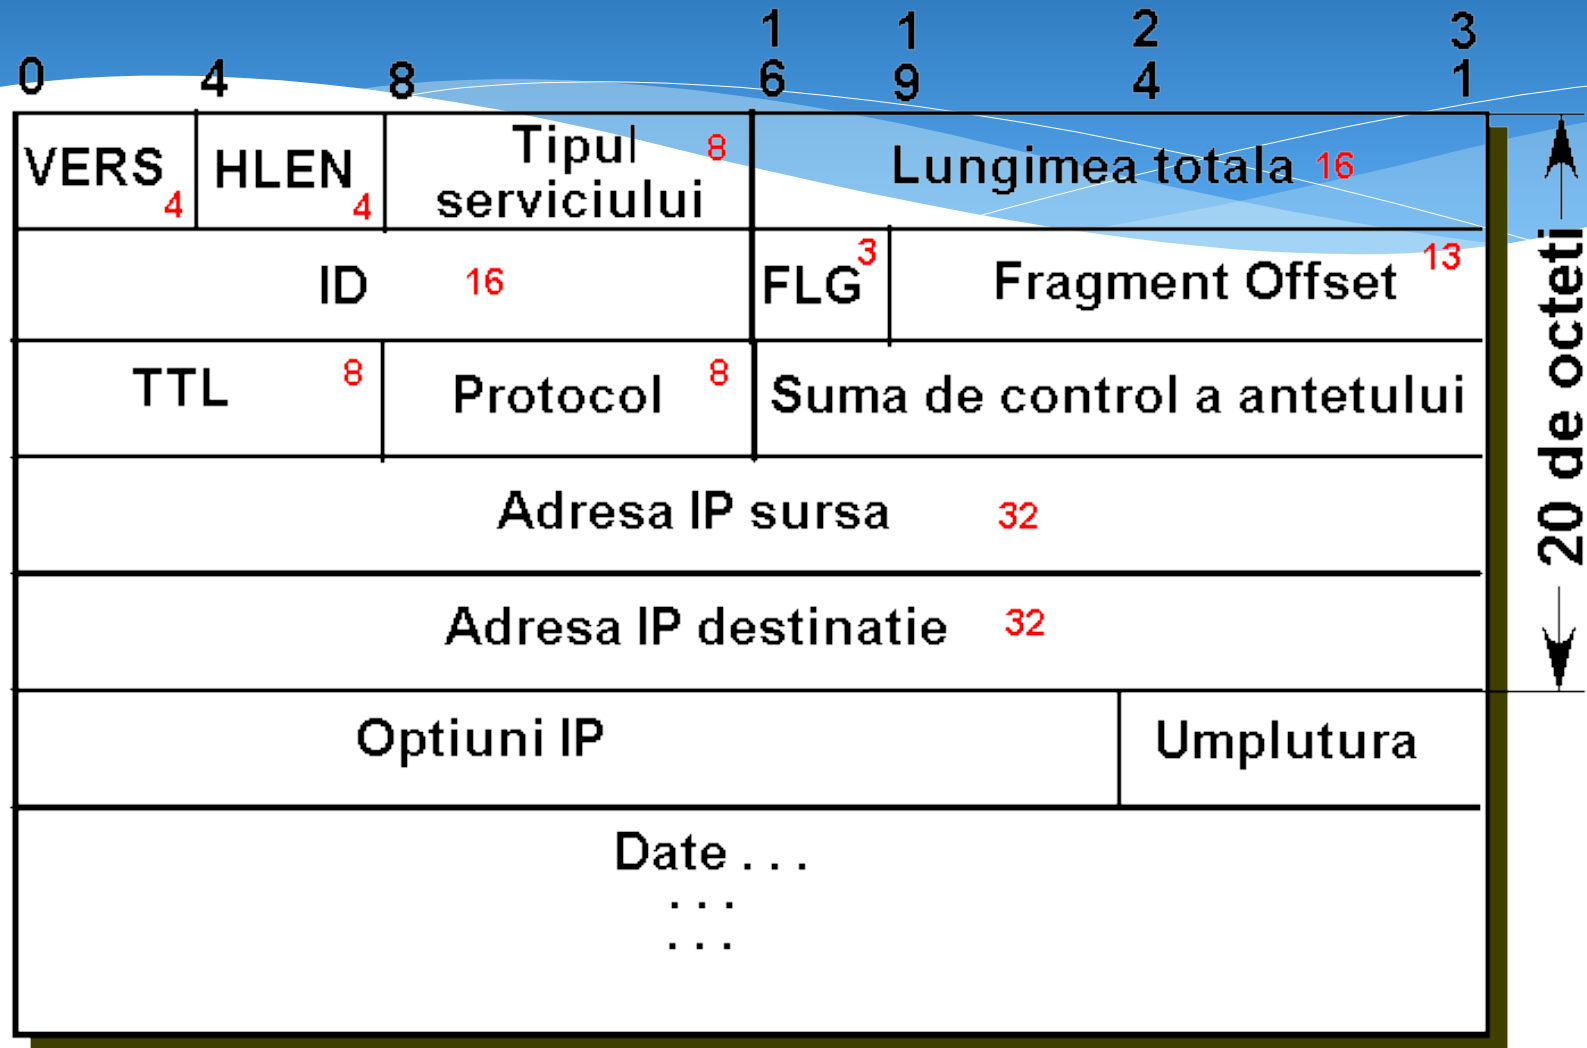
0 4 8 16 19 24 31

| VERS 4 | HLEN 4 | Tipul serviciului 8 | Lungimea totala 16 | |
|---|---|---|---|---|
| ID 16 | | | FLG 3 | Fragment Offset 13 |
| TTL 8 | Protocol 8 | | Suma de control a antetului | |
| Adresa IP sursa 32 | | | | |
| Adresa IP destinatie 32 | | | | |
| Optiuni IP | | | | Umplutura |
| Date . . . <br> . . . <br> . . . | | | | |

20 de octeti